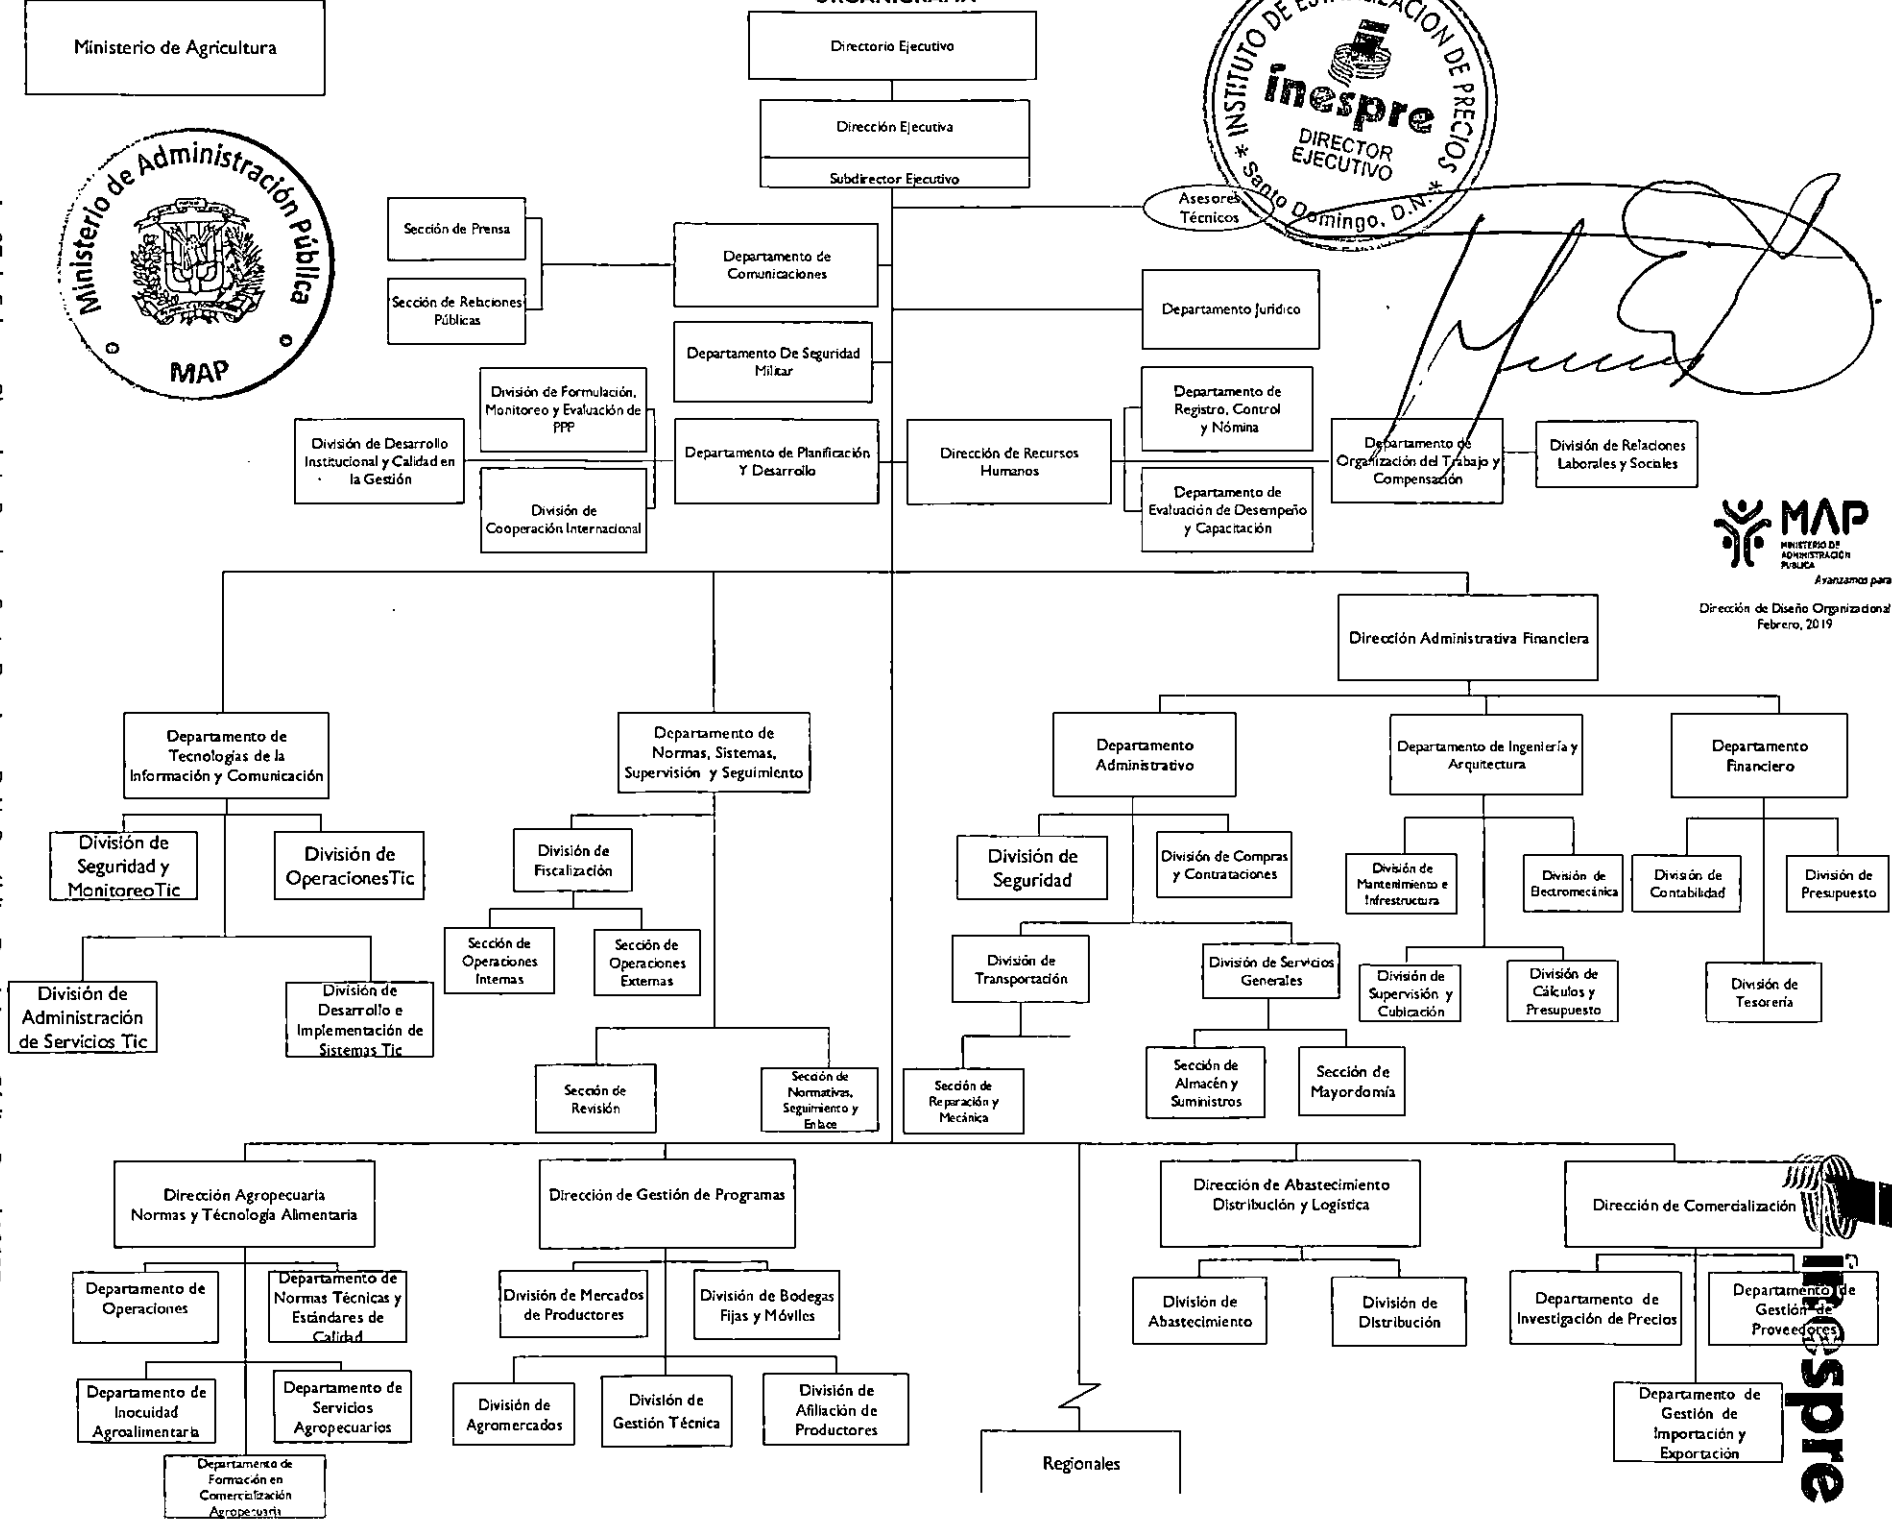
Ministerio de Agricultura

ORGANIGRAMA

Ministerio de Administración Pública
MAP

INSTITUTO DE ESTABILIZACIÓN DE PRECIOS
inespre
DIRECTOR EJECUTIVO
Santo Domingo, D.N.

Directorio Ejecutivo

Dirección Ejecutiva

Subdirector Ejecutivo

Asesores Técnicos

Sección de Prensa

Sección de Relaciones Públicas

Departamento de Comunicaciones

Departamento Jurídico

Departamento De Seguridad Militar

División de Formulación, Monitoreo y Evaluación de PPP

División de Desarrollo Institucional y Calidad en la Gestión

Departamento de Planificación Y Desarrollo

División de Cooperación Internacional

Dirección de Recursos Humanos

Departamento de Registro, Control y Nómina

Departamento de Evaluación de Desempeño y Capacitación

Departamento de Organización del Trabajo y Compensación

División de Relaciones Laborales y Sociales

MAP
MINISTERIO DE ADMINISTRACIÓN PÚBLICA
Avanzamos para

Dirección de Diseño Organizacional
Febrero, 2019

Dirección Administrativa Financiera

Departamento de Tecnologías de la Información y Comunicación

División de Seguridad y MonitoreoTic

División de OperacionesTic

División de Administración de Servicios Tic

División de Desarrollo e Implementación de Sistemas Tic

Departamento de Normas, Sistemas, Supervisión y Seguimiento

División de Fiscalización

Sección de Operaciones Internas

Sección de Operaciones Externas

Sección de Revisión

Sección de Normativas, Seguimiento y Enlace

Departamento Administrativo

División de Seguridad

División de Compras y Contrataciones

División de Transportación

División de Servicios Generales

Sección de Reparación y Mecánica

Sección de Almacén y Suministros

Sección de Mayordomía

Departamento de Ingeniería y Arquitectura

División de Mantenimiento e Infraestructura

División de Electromecánica

División de Supervisión y Cubicación

División de Cálculos y Presupuesto

Departamento Financiero

División de Contabilidad

División de Presupuesto

División de Tesorería

Dirección Agropecuaria Normas y Técnología Alimentaria

Departamento de Operaciones

Departamento de Normas Técnicas y Estándares de Calidad

Departamento de Inocuidad Agroalimentaria

Departamento de Servicios Agropecuarios

Departamento de Formación en Comercialización Agropecuaria

Dirección de Gestión de Programas

División de Mercados de Productores

División de Bodegas Fijas y Móviles

División de Agromercados

División de Gestión Técnica

División de Afiliación de Productores

Regionales

Dirección de Abastecimiento Distribución y Logística

División de Abastecimiento

División de Distribución

Dirección de Comercialización

Departamento de Investigación de Precios

Departamento de Gestión de Proveedores

Departamento de Gestión de Importación y Exportación

inespre